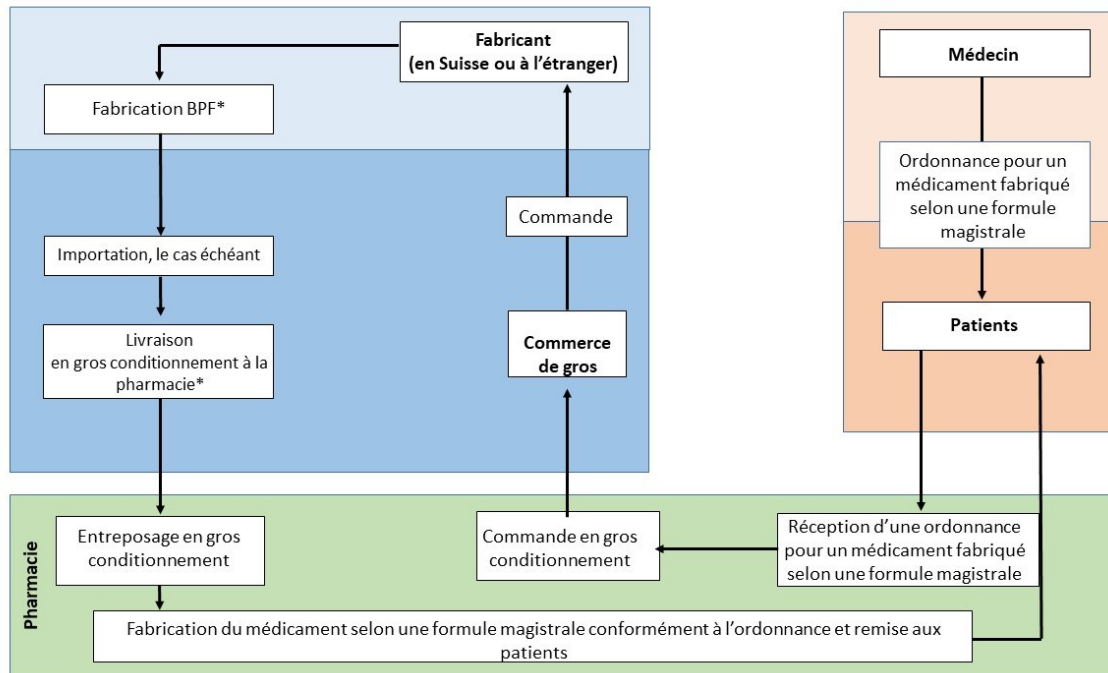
Fabricant
(en Suisse ou à l'étranger)

Fabrication BPF*

Importation, le cas échéant

Livraison
en gros conditionnement à la pharmacie*

Commande

Commerce de gros

Médecin

Ordonnance pour un médicament fabriqué selon une formule magistrale

Patients

Pharmacie

Entreposage en gros conditionnement

Commande en gros conditionnement

Réception d'une ordonnance pour un médicament fabriqué selon une formule magistrale

Fabrication du médicament selon une formule magistrale conformément à l'ordonnance et remise aux patients